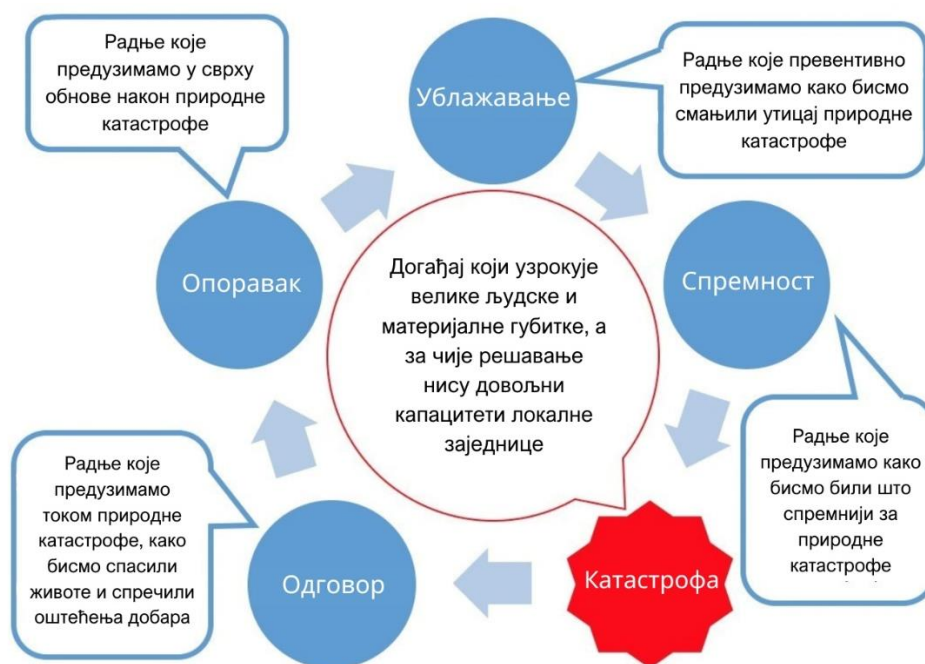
Радње које предузимамо у сврху обнове након природне катастрофе

Ублажавање

Радње које превентивно предузимамо како бисмо смањили утицај природне катастрофе

Опоравак

Догађај који узрокује велике људске и материјалне губитке, а за чије решавање нису довољни капацитети локалне заједнице

Спремност

Радње које предузимамо како бисмо били што спремнији за природне катастрофе

Радње које предузимамо током природне катастрофе, како бисмо спасили животе и спречили оштећења добара

Одговор

Катастрофа